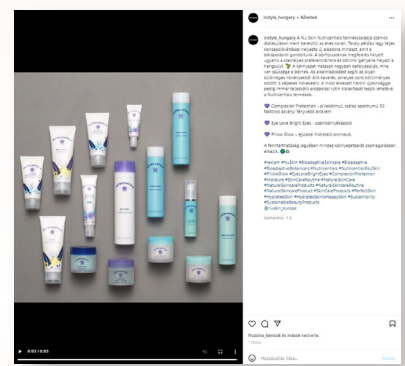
instyle_hungary • Követed

instyle_hungary A Nu Skin Nutricentials termékcsaládja számos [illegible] ... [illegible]

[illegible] Complexion Protection - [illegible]

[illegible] Eye Love Bright Eyes - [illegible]

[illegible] Flow Glow - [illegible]

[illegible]

#reklám #NuSkin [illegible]

Szerkesztve · 1 év

0:03 / 0:05

Tetszik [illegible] és mások szerint is.

Hozzászólás írása...